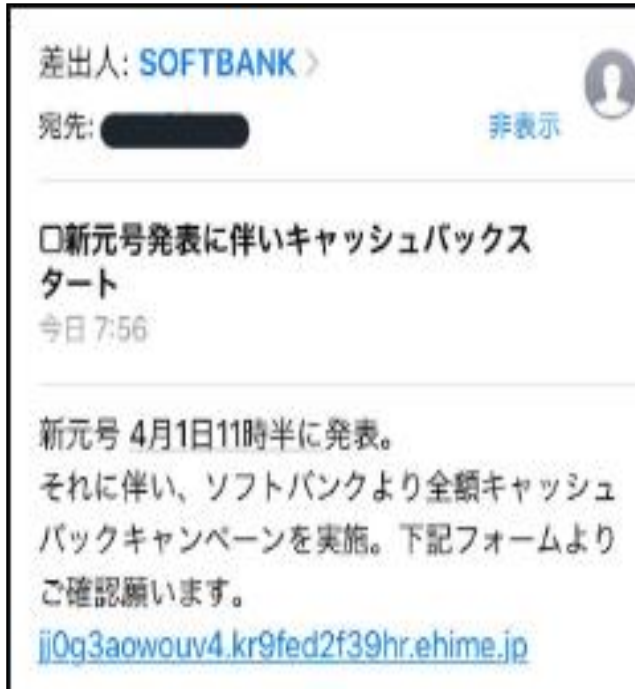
差出人: SOFTBANK >

宛先: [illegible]

非表示

□新元号発表に伴いキャッシュバックスタート

今日 7:56

新元号 4月1日11時半に発表。
それに伴い、ソフトバンクより全額キャッシュバックキャンペーンを実施。下記フォームよりご確認願います。
jj0g3aowouv4.kr9fed2f39hr.ehime.jp